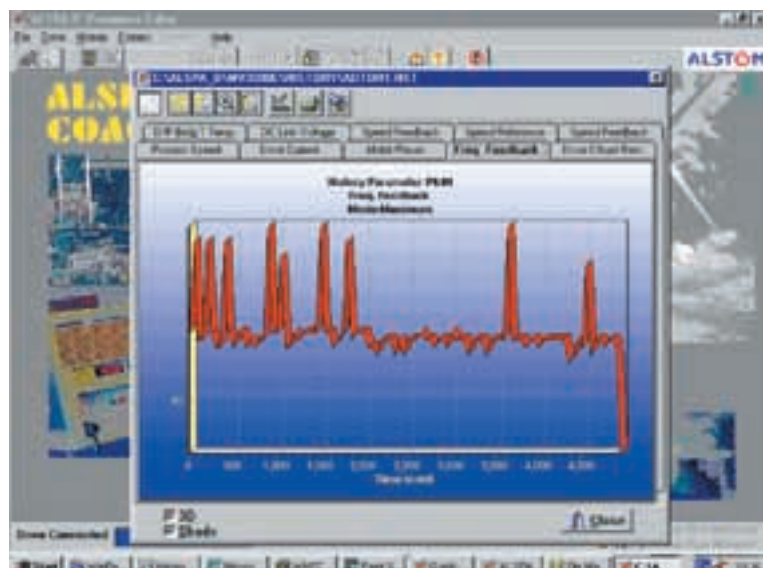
ALSTOM

ALS
COA

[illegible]

IGBT Brdg 1 Temp | DC Link Voltage | Speed Feedback | Speed Reference | Speed Feedback
Protect Speed | Error Current | Motor Phases | Freq. Feedback | Error Chart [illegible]

History Parameter PRAM
Freq. Feedback
Motor/Harmonics

500 | 1,000 | 1,500 | 2,000 | 2,500 | 3,000 | 3,500 | 4,000 | 4,500

Time in mS

3D
Shade

Close

Drive Connected

Start